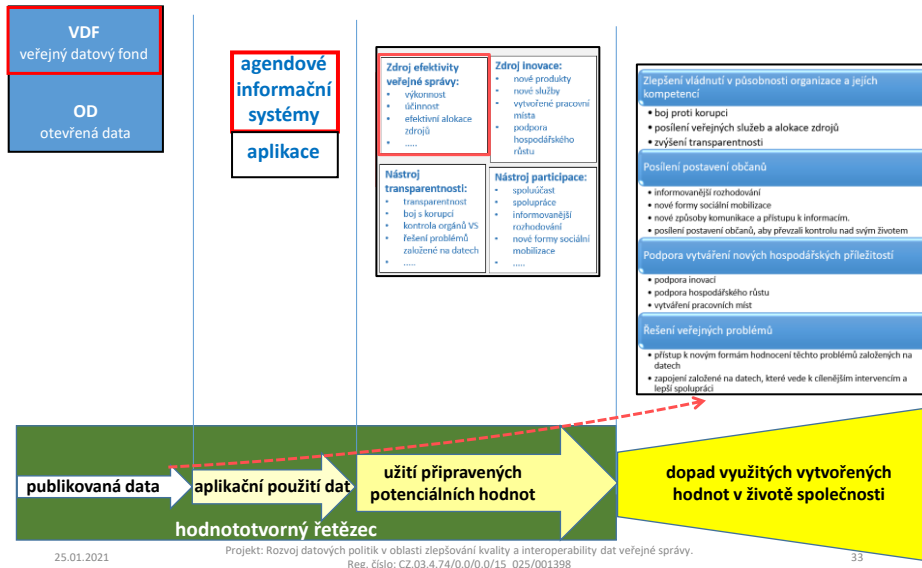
VDF
veřejný datový fond

OD
otevřená data

agendové informační systémy

aplikace

Zdroj efektivity veřejné správy:
- výkonnost
- účinnost
- efektivní alokace zdrojů
- .....

Zdroj inovace:
- nové produkty
- nové služby
- vytvořené pracovní místa
- podpora hospodářského růstu

Nástroj transparentnosti:
- transparentnost
- boj s korupcí
- kontrola orgánů VS
- řešení problémů založené na datech
- .....

Nástroj participace:
- spoluúčast
- spolupráce
- informovanější rozhodování
- nové formy sociální mobilizace
- .....

Zlepšení vládnutí v působnosti organizace a jejích kompetencí
- boj proti korupci
- posílení veřejných služeb a alokace zdrojů
- zvýšení transparentnosti

Posílení postavení občanů
- informovanější rozhodování
- nové formy sociální mobilizace
- nové způsoby komunikace a přístupu k informacím.
- posílení postavení občanů, aby převzali kontrolu nad svým životem

Podpora vytváření nových hospodářských příležitostí
- podpora inovací
- podpora hospodářského růstu
- vytváření pracovních míst

Řešení veřejných problémů
- přístup k novým formám hodnocení těchto problémů založených na datech
- zapojení založené na datech, které vede k cílenějším intervencím a lepší spolupráci

publikovaná data

aplikační použití dat

užití připravených potenciálních hodnot

dopad využitých vytvořených hodnot v životě společnosti

hodnototvorný řetězec

25.01.2021

Projekt: Rozvoj datových politik v oblasti zlepšování kvality a interoperability dat veřejné správy.
Reg. číslo: CZ.03.4.74/0.0/0.0/15_025/001398

33